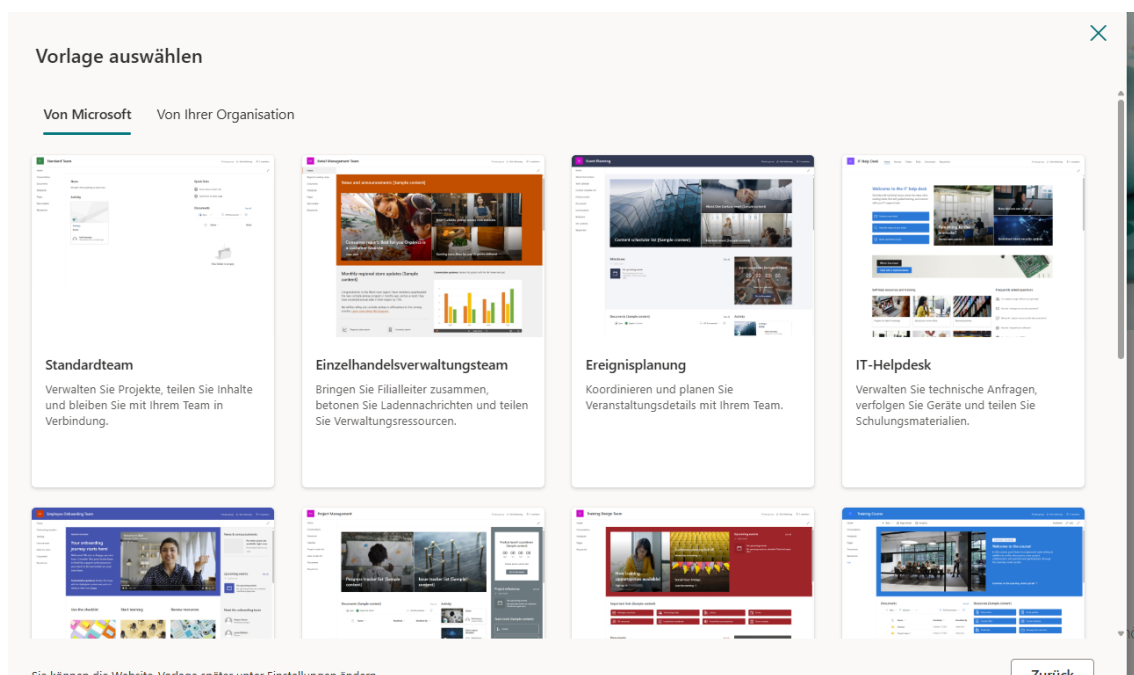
Vorlage auswählen

Von Microsoft Von Ihrer Organisation

Standard Team

Standardteam

Verwalten Sie Projekte, teilen Sie Inhalte und bleiben Sie mit Ihrem Team in Verbindung.

Retail Management Team

News and announcements (Sample content)

Einzelhandelsverwaltungsteam

Bringen Sie Filialleiter zusammen, betonen Sie Ladennachrichten und teilen Sie Verwaltungsressourcen.

Event Planning

Ereignisplanung

Koordinieren und planen Sie Veranstaltungsdetails mit Ihrem Team.

IT help desk

Welcome to the IT help desk

IT-Helpdesk

Verwalten Sie technische Anfragen, verfolgen Sie Geräte und teilen Sie Schulungsmaterialien.

Employee Onboarding Team

Your onboarding journey starts here!

Project Management

Training Design Team

Training Course

Welcome to the course

Sie können die Website-Vorlage später unter Einstellungen ändern

Zurück